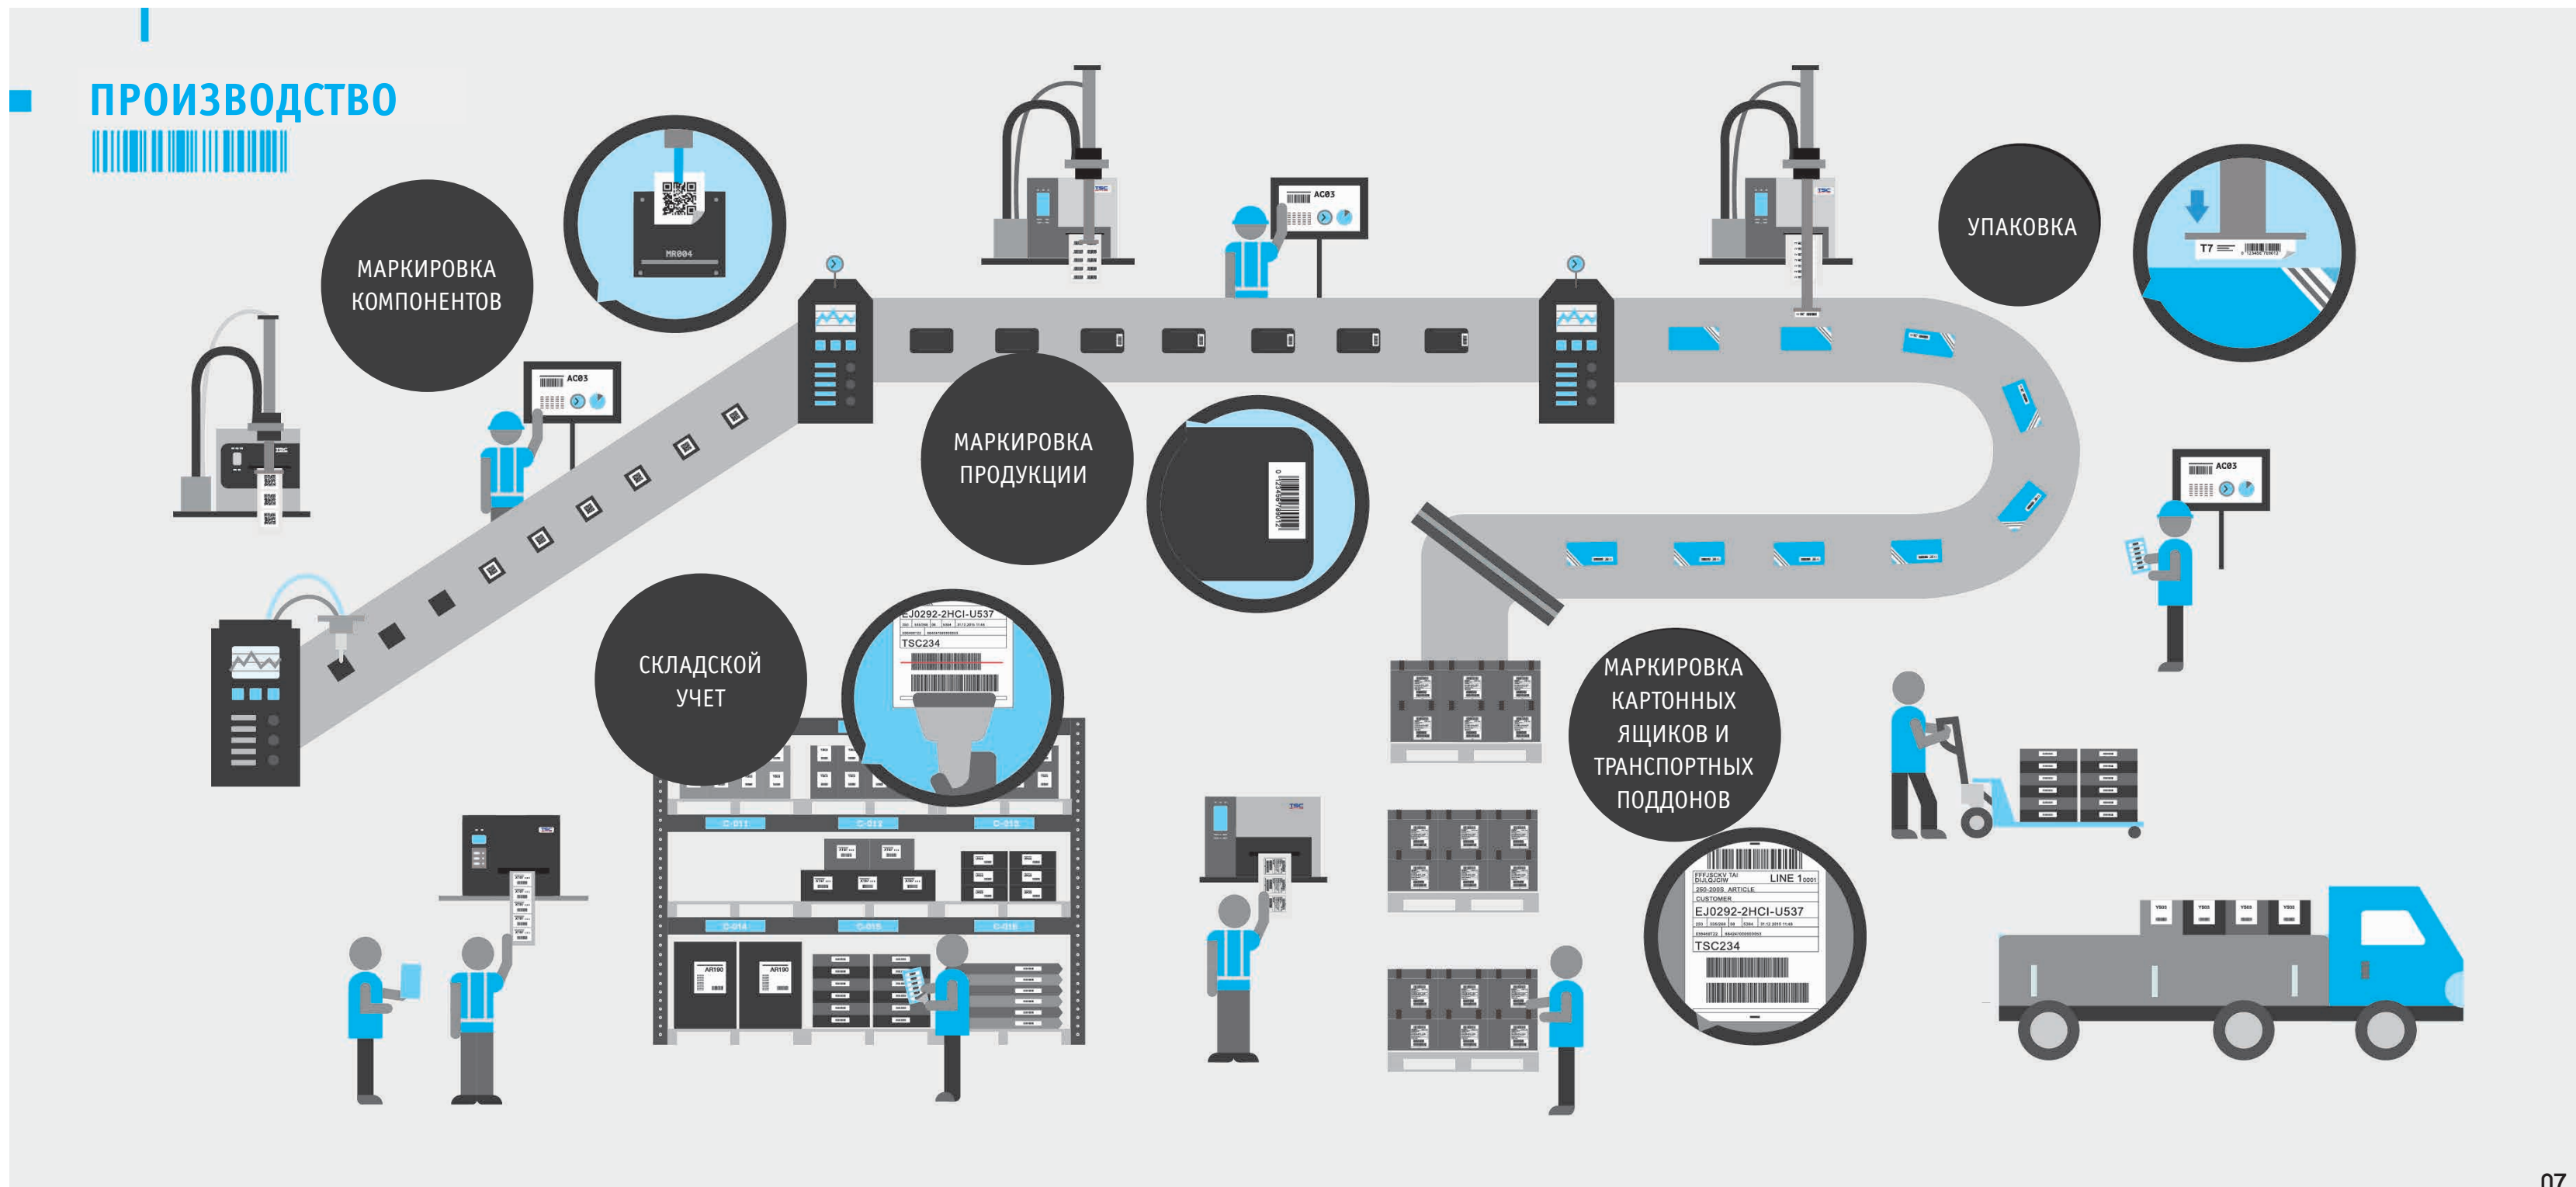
ПРОИЗВОДСТВО

МАРКИРОВКА КОМПОНЕНТОВ

MR004

AC03

МАРКИРОВКА ПРОДУКЦИИ

AC03

УПАКОВКА

T7

AC03

СКЛАДСКОЙ УЧЕТ

EJ0292-2HCI-U537

TSC234

C-011 C-012 C-013

C-014 C-015 C-016

AR190 AR190

МАРКИРОВКА КАРТОННЫХ ЯЩИКОВ И ТРАНСПОРТНЫХ ПОДДОНОВ

LINE 1

250-200S ARTICLE

CUSTOMER

EJ0292-2HCI-U537

TSC234

07